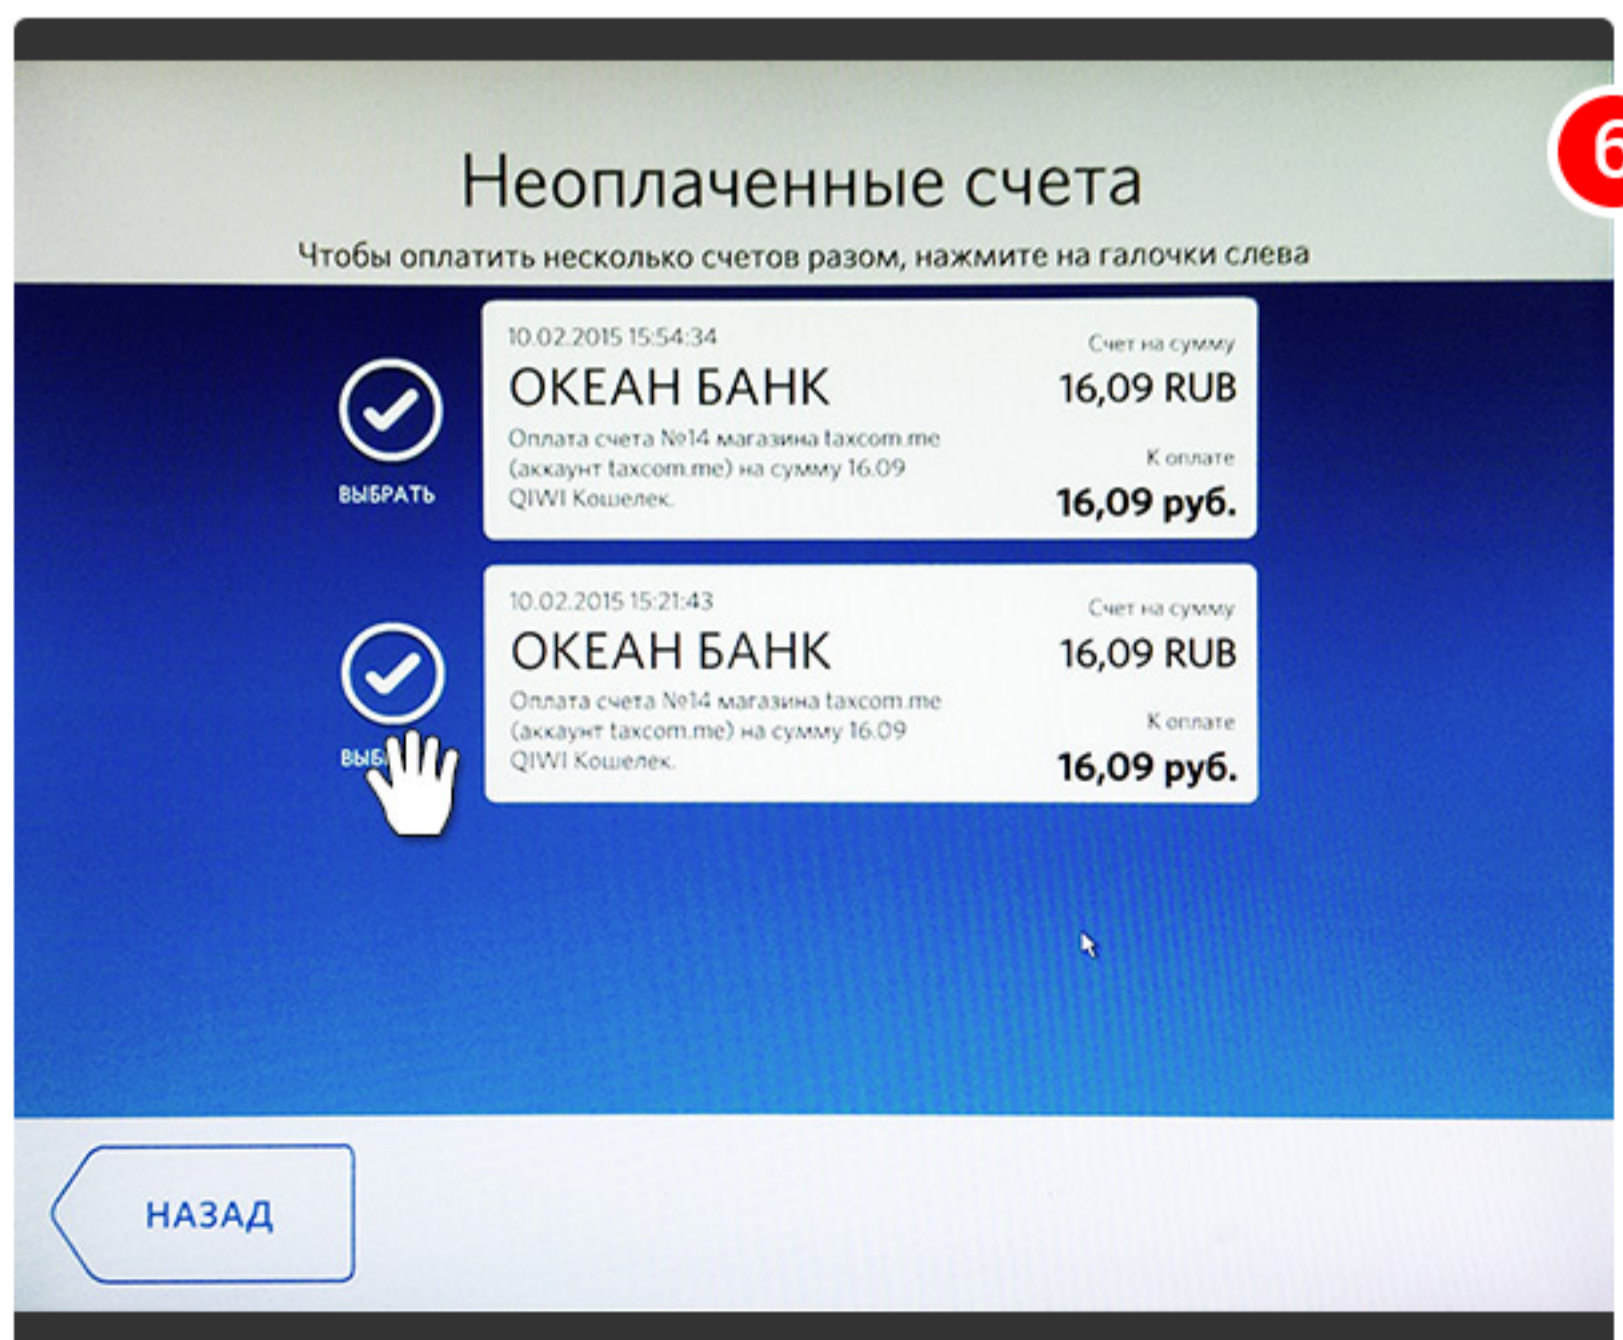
6

Неоплаченные счета

Чтобы оплатить несколько счетов разом, нажмите на галочки слева

ВЫБРАТЬ

10.02.2015 15:54:34

ОКЕАН БАНК

Оплата счета №14 магазина taxcom.me (аккаунт taxcom.me) на сумму 16.09 QIWI Кошелек.

Счет на сумму

16,09 RUB

К оплате

16,09 руб.

ВЫБ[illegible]

10.02.2015 15:21:43

ОКЕАН БАНК

Оплата счета №14 магазина taxcom.me (аккаунт taxcom.me) на сумму 16.09 QIWI Кошелек.

Счет на сумму

16,09 RUB

К оплате

16,09 руб.

НАЗАД